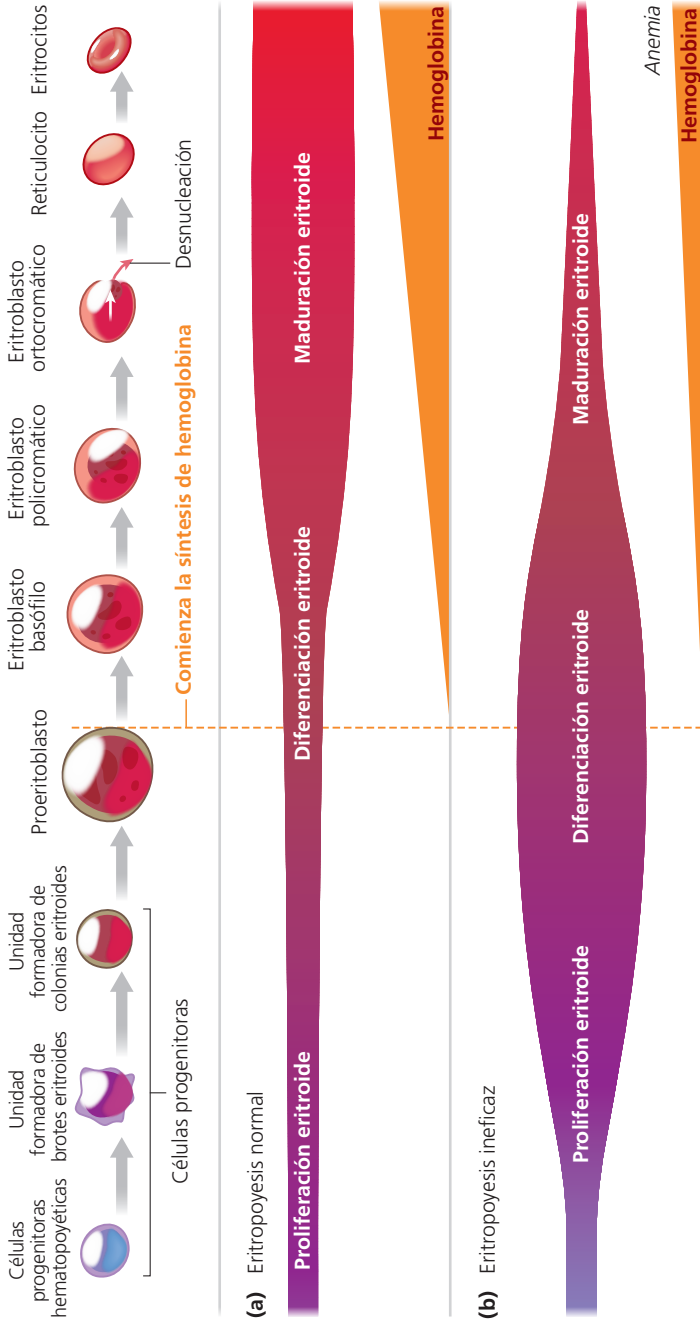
Células progenitoras hematopoyéticas

Unidad formadora de brotes eritroides

Unidad formadora de colonias eritroides

Células progenitoras

Proeritroblasto

Eritroblasto basófilo

Eritroblasto policromático

Eritroblasto ortocromático

Reticulocito

Eritrocitos

Desnucleación

Comienza la síntesis de hemoglobina

(a) Eritropoyesis normal

Proliferación eritroide

Diferenciación eritroide

Maduración eritroide

Hemoglobina

(b) Eritropoyesis ineficaz

Proliferación eritroide

Diferenciación eritroide

Maduración eritroide

Anemia

Hemoglobina